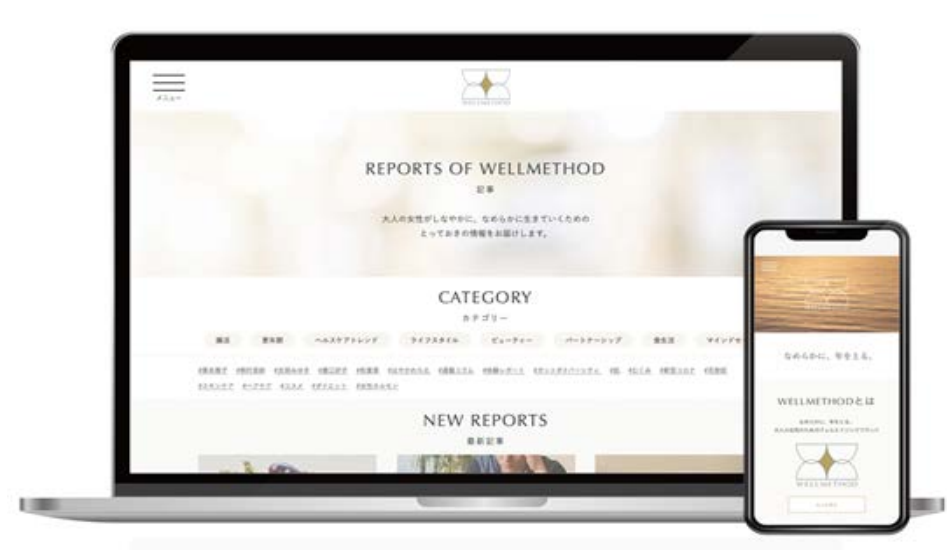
メニュー

REPORTS OF WELLMETHOD

記事

大人の女性がしなやかに、なめらかに生きていくための とっておきの情報をお届けします。

CATEGORY

カテゴリー

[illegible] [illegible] ヘルスケアトレンド ライフスタイル ビューティー パートナーシップ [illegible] マインド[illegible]

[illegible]

NEW REPORTS

最新記事

なめらかに、今を生きる。

WELLMETHODとは

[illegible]

WELLMETHOD